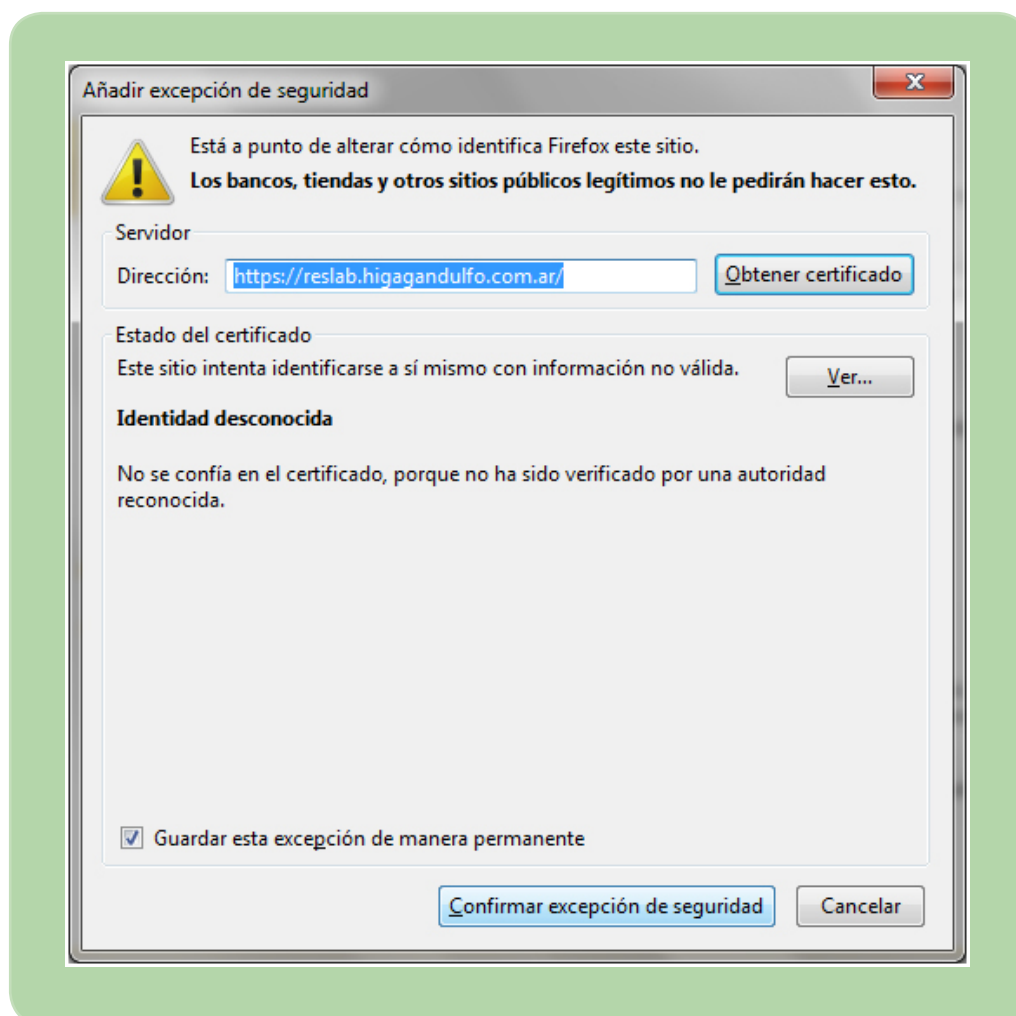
Añadir excepción de seguridad

Está a punto de alterar cómo identifica Firefox este sitio.
**Los bancos, tiendas y otros sitios públicos legítimos no le pedirán hacer esto.**

Servidor
Dirección: https://reslab.higagandulfo.com.ar/ Obtener certificado

Estado del certificado
Este sitio intenta identificarse a sí mismo con información no válida. Ver...

**Identidad desconocida**

No se confía en el certificado, porque no ha sido verificado por una autoridad reconocida.

Guardar esta excepción de manera permanente

Confirmar excepción de seguridad Cancelar